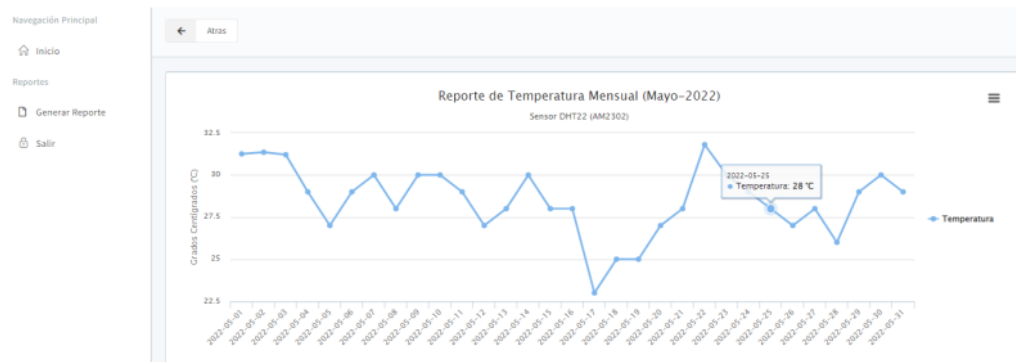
Navegación Principal

Inicio

Reportes

Generar Reporte

Salir

Atras

Reporte de Temperatura Mensual (Mayo-2022)

Sensor DHT22 (AM2302)

Grados Centígrados (°C)

32.5
30
27.5
25
22.5

2022-05-25
Temperatura: 28 °C

Temperatura

2022-05-01
2022-05-02
2022-05-03
2022-05-04
2022-05-05
2022-05-06
2022-05-07
2022-05-08
2022-05-09
2022-05-10
2022-05-11
2022-05-12
2022-05-13
2022-05-14
2022-05-15
2022-05-16
2022-05-17
2022-05-18
2022-05-19
2022-05-20
2022-05-21
2022-05-22
2022-05-23
2022-05-24
2022-05-25
2022-05-26
2022-05-27
2022-05-28
2022-05-29
2022-05-30
2022-05-31